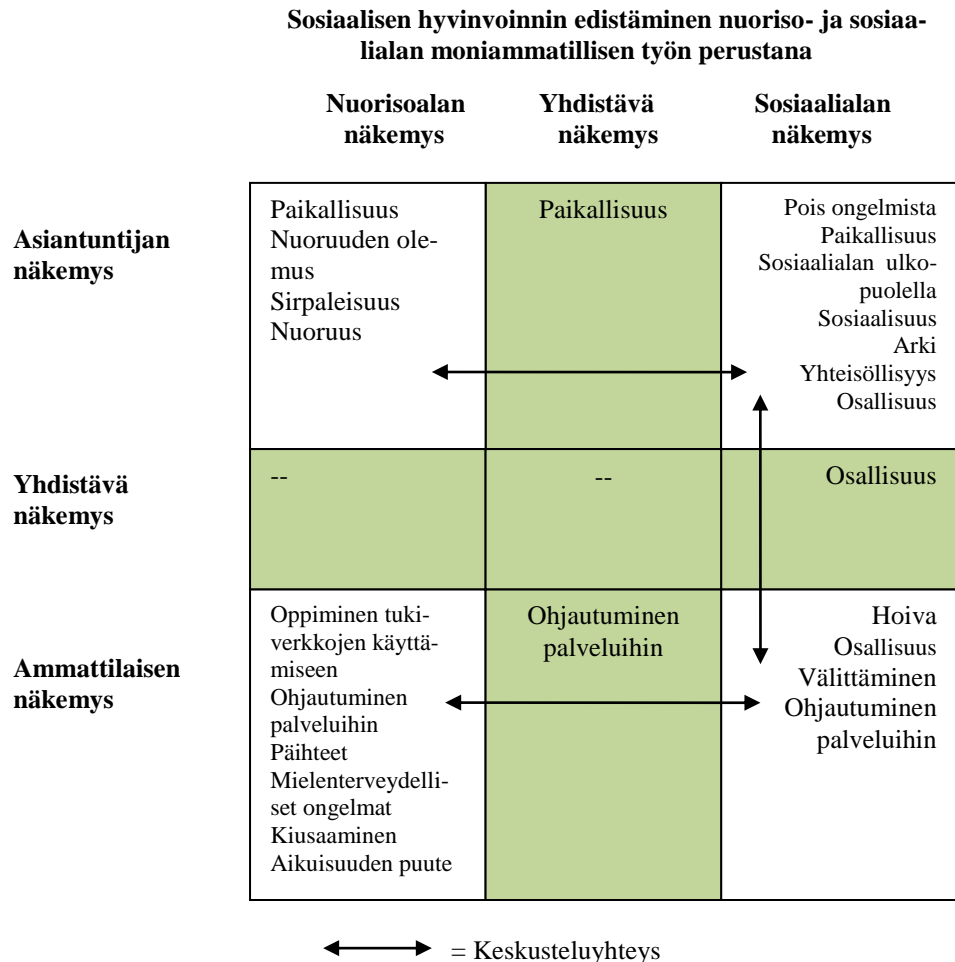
Sosiaalisen hyvinvoinnin edistäminen nuoriso- ja sosiaalialan moniammatillisen työn perustana

| | Nuorisoalan näkemys | Yhdistävä näkemys | Sosiaalialan näkemys |
|---|---|---|---|
| Asiantuntijan näkemys | Paikallisuus Nuoruuden olemus Sirpaleisuus Nuoruus | Paikallisuus | Pois ongelmista Paikallisuus Sosiaalialan ulkopuolella Sosiaalisuus Arki Yhteisöllisyys Osallisuus |
| Yhdistävä näkemys | -- | -- | Osallisuus |
| Ammattilaisen näkemys | Oppiminen tukiverkkojen käyttämiseen Ohjautuminen palveluihin Päihteet Mielenterveydelliset ongelmat Kiusaaminen Aikuisuuden puute | Ohjautuminen palveluihin | Hoiva Osallisuus Välittäminen Ohjautuminen palveluihin |

= Keskusteluyhteys